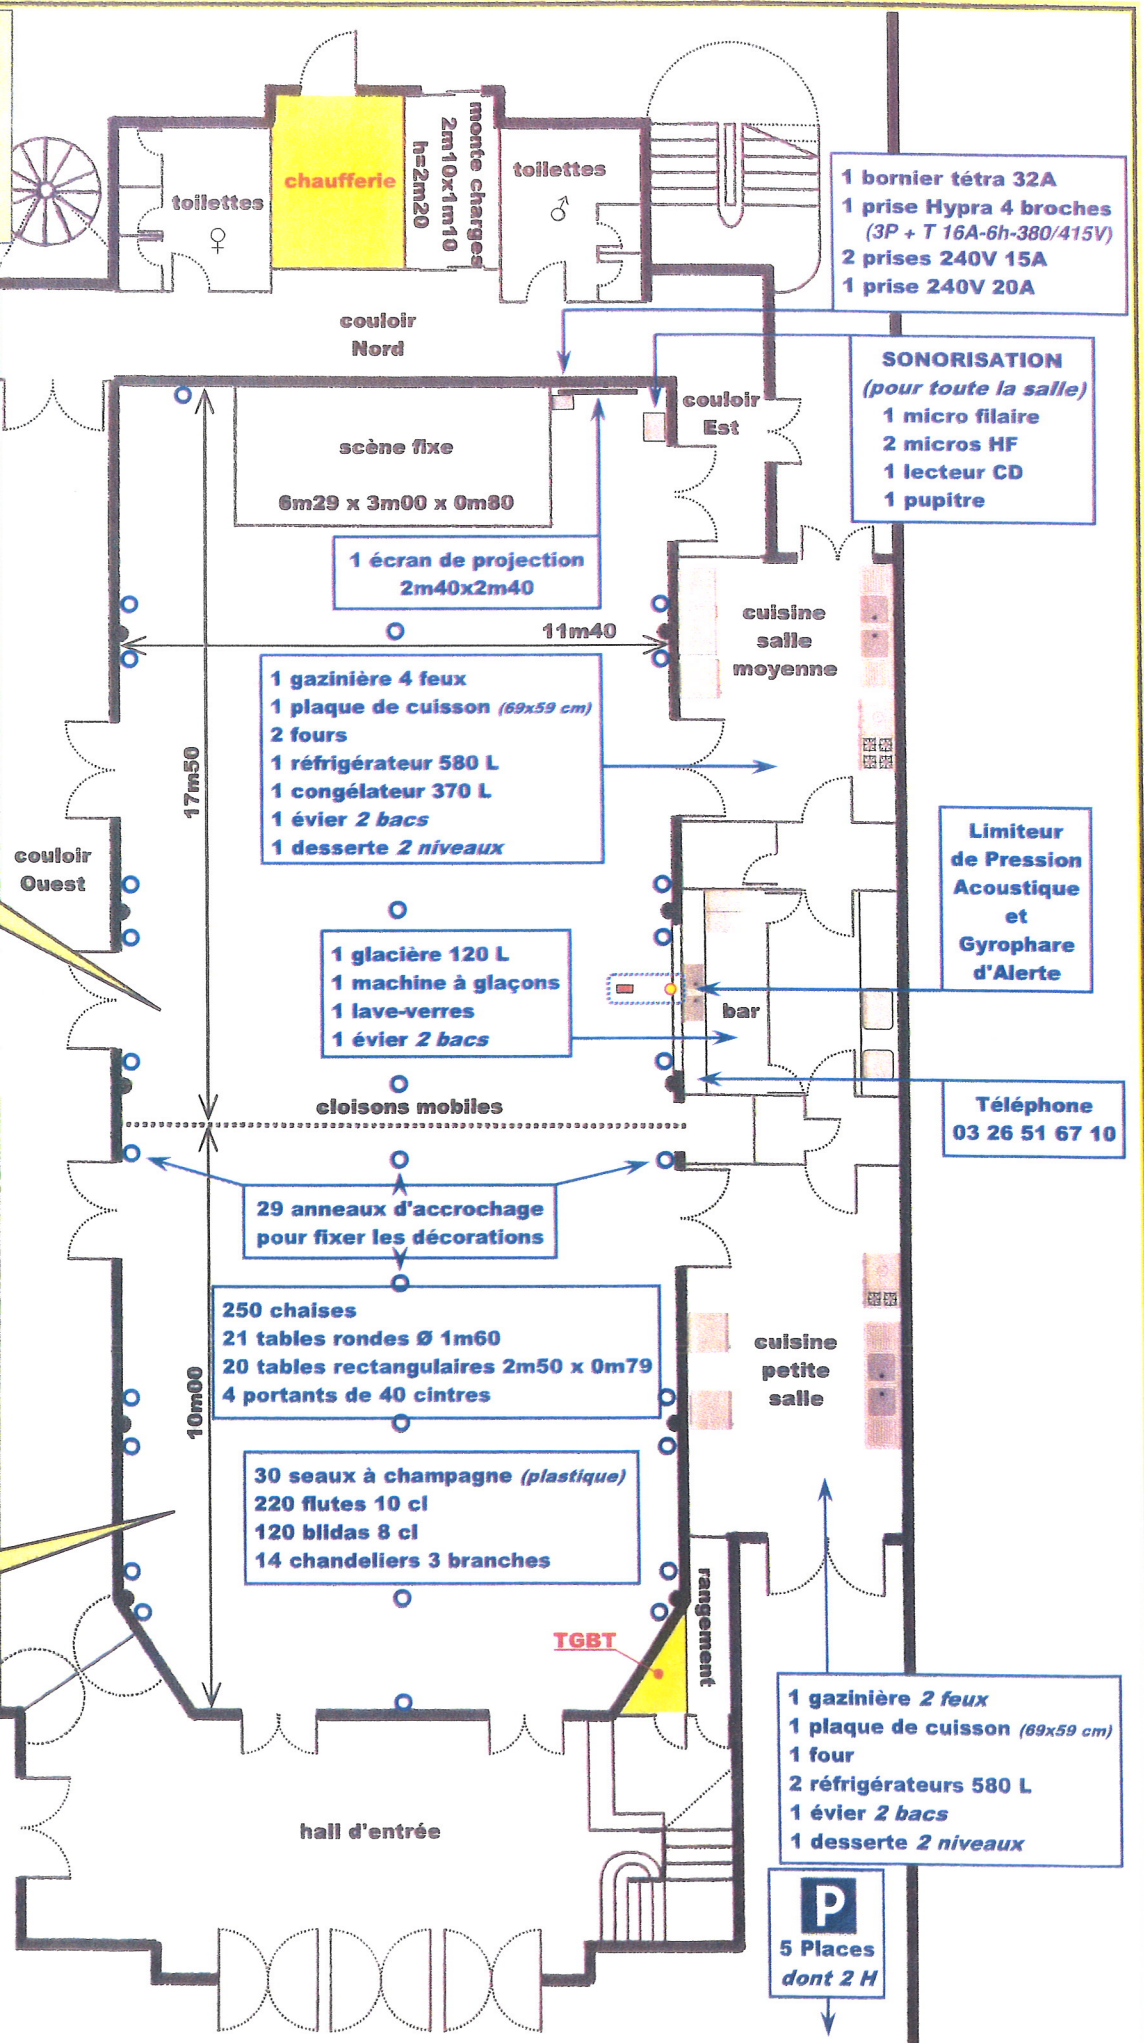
toilettes ♀

chaufferie

monte charges
2m10x1m10
h=2m20

toilettes ♂

1 bornier tétra 32A
1 prise Hypra 4 broches
(3P + T 16A-6h-380/415V)
2 prises 240V 15A
1 prise 240V 20A

couloir
Nord

SONORISATION
(pour toute la salle)
1 micro filaire
2 micros HF
1 lecteur CD
1 pupitre

couloir
Est

scène fixe
6m29 x 3m00 x 0m80

1 écran de projection
2m40x2m40

11m40

cuisine
salle
moyenne

1 gazinière 4 feux
1 plaque de cuisson (69x59 cm)
2 fours
1 réfrigérateur 580 L
1 congélateur 370 L
1 évier 2 bacs
1 desserte 2 niveaux

17m50

couloir
Ouest

Limiteur
de Pression
Acoustique
et
Gyrophare
d'Alerte

1 glacière 120 L
1 machine à glaçons
1 lave-verres
1 évier 2 bacs

bar

cloisons mobiles

Téléphone
03 26 51 67 10

29 anneaux d'accrochage
pour fixer les décorations

250 chaises
21 tables rondes Ø 1m60
20 tables rectangulaires 2m50 x 0m79
4 portants de 40 cintres

cuisine
petite
salle

10m00

30 seaux à champagne (plastique)
220 flutes 10 cl
120 blidas 8 cl
14 chandeliers 3 branches

rangement

TGBT

1 gazinière 2 feux
1 plaque de cuisson (69x59 cm)
1 four
2 réfrigérateurs 580 L
1 évier 2 bacs
1 desserte 2 niveaux

hall d'entrée

P
5 Places
dont 2 H